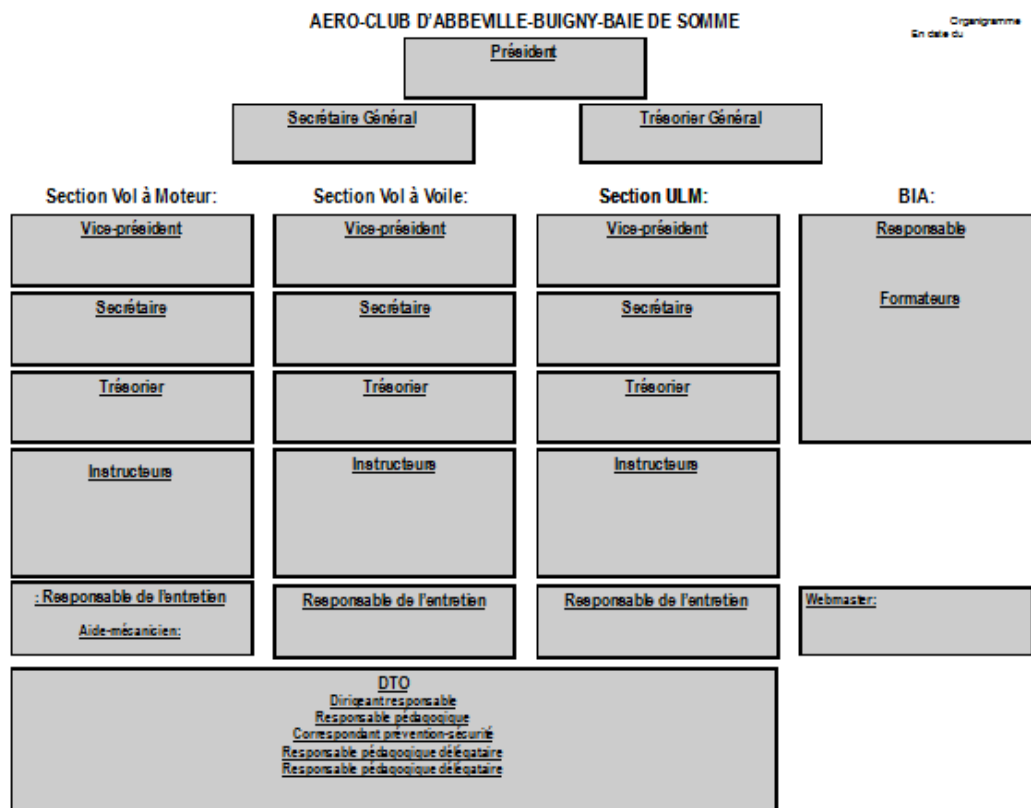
AERO-CLUB D'ABBEVILLE-BUIGNY-BAIE DE SOMME

Organigramme
En date du

Président

Secrétaire Général

Trésorier Général

Section Vol à Moteur:

Vice-président

Secrétaire

Trésorier

Instructeurs

: Responsable de l'entretien

Aide-mécanicien:

Section Vol à Voile:

Vice-président

Secrétaire

Trésorier

Instructeurs

Responsable de l'entretien

Section ULM:

Vice-président

Secrétaire

Trésorier

Instructeurs

Responsable de l'entretien

BIA:

Responsable

Formateurs

Webmaster:

DTO
Dirigeant responsable
Responsable pédagogique
Correspondant prévention-sécurité
Responsable pédagogique délégataire
Responsable pédagogique délégataire